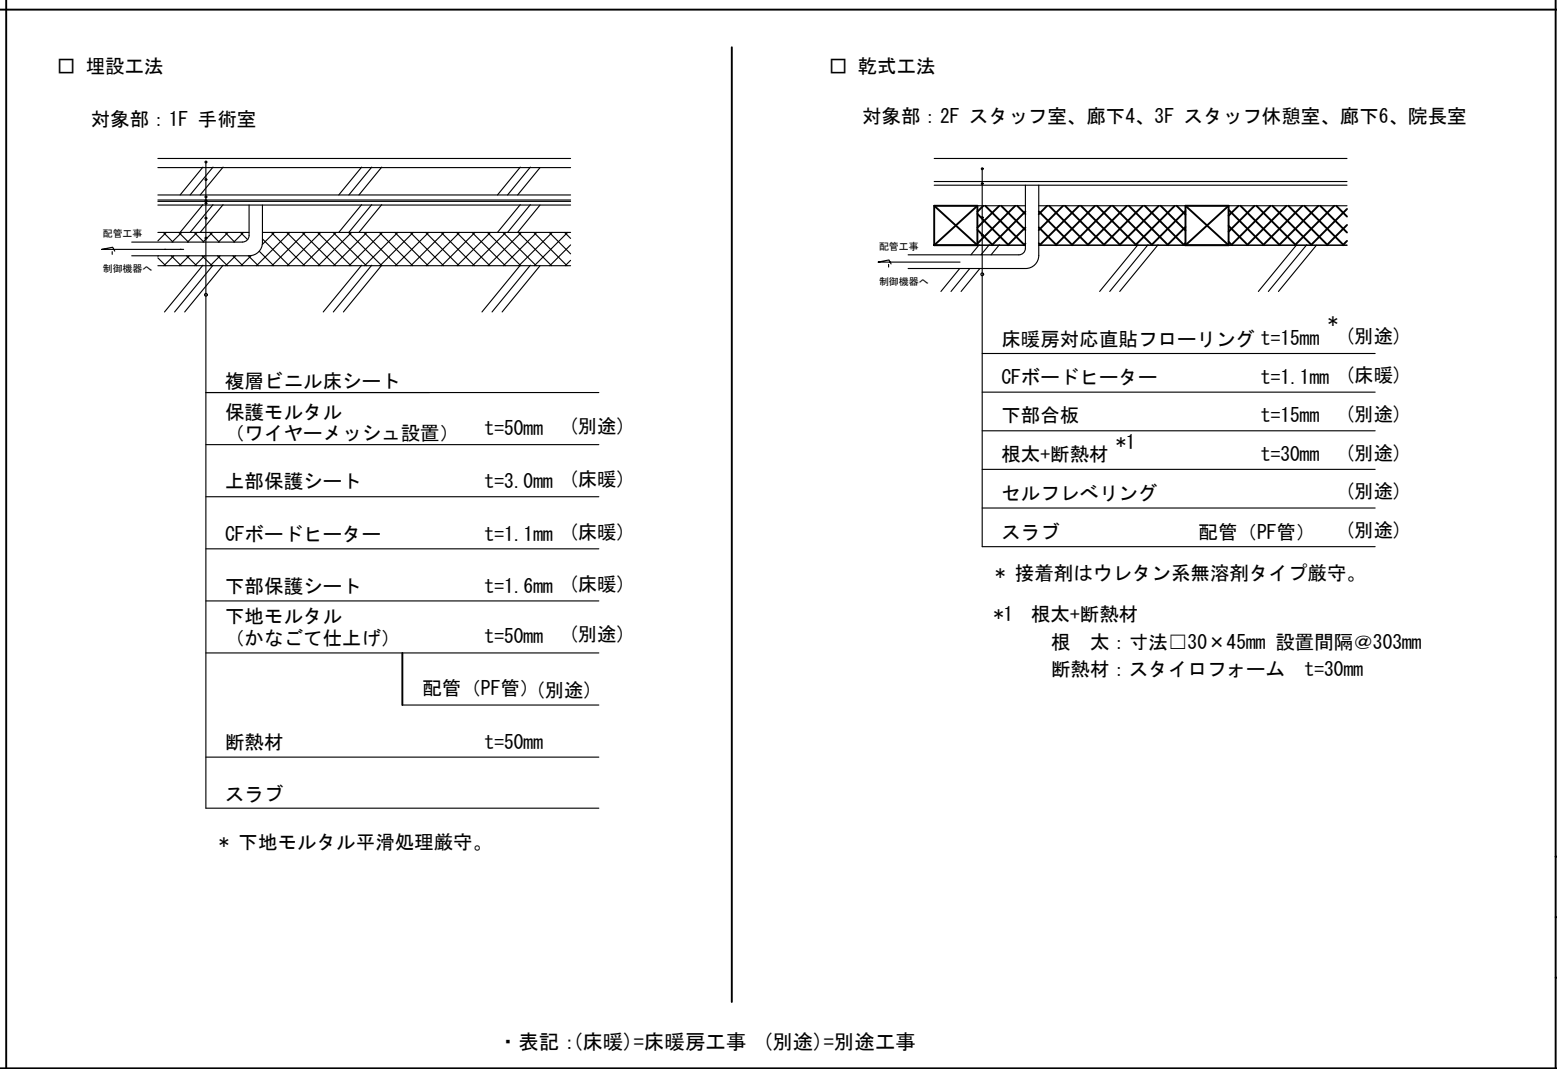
□ 埋設工法

対象部：1F 手術室

配管工事
制御機器へ

複層ビニル床シート
保護モルタル（ワイヤーメッシュ設置） t=50mm （別途）
上部保護シート t=3.0mm （床暖）
CFボードヒーター t=1.1mm （床暖）
下部保護シート t=1.6mm （床暖）
下地モルタル（かなごて仕上げ） t=50mm （別途）
配管（PF管）（別途）
断熱材 t=50mm
スラブ

＊ 下地モルタル平滑処理厳守。

□ 乾式工法

対象部：2F スタッフ室、廊下4、3F スタッフ休憩室、廊下6、院長室

配管工事
制御機器へ

床暖房対応直貼フローリング t=15mm ＊ （別途）
CFボードヒーター t=1.1mm （床暖）
下部合板 t=15mm （別途）
根太+断熱材 ＊1 t=30mm （別途）
セルフレベリング （別途）
スラブ 配管（PF管） （別途）

＊ 接着剤はウレタン系無溶剤タイプ厳守。

＊1 根太+断熱材
根 太：寸法□30×45mm 設置間隔@303mm
断熱材：スタイロフォーム t=30mm

・表記：(床暖)=床暖房工事 (別途)=別途工事